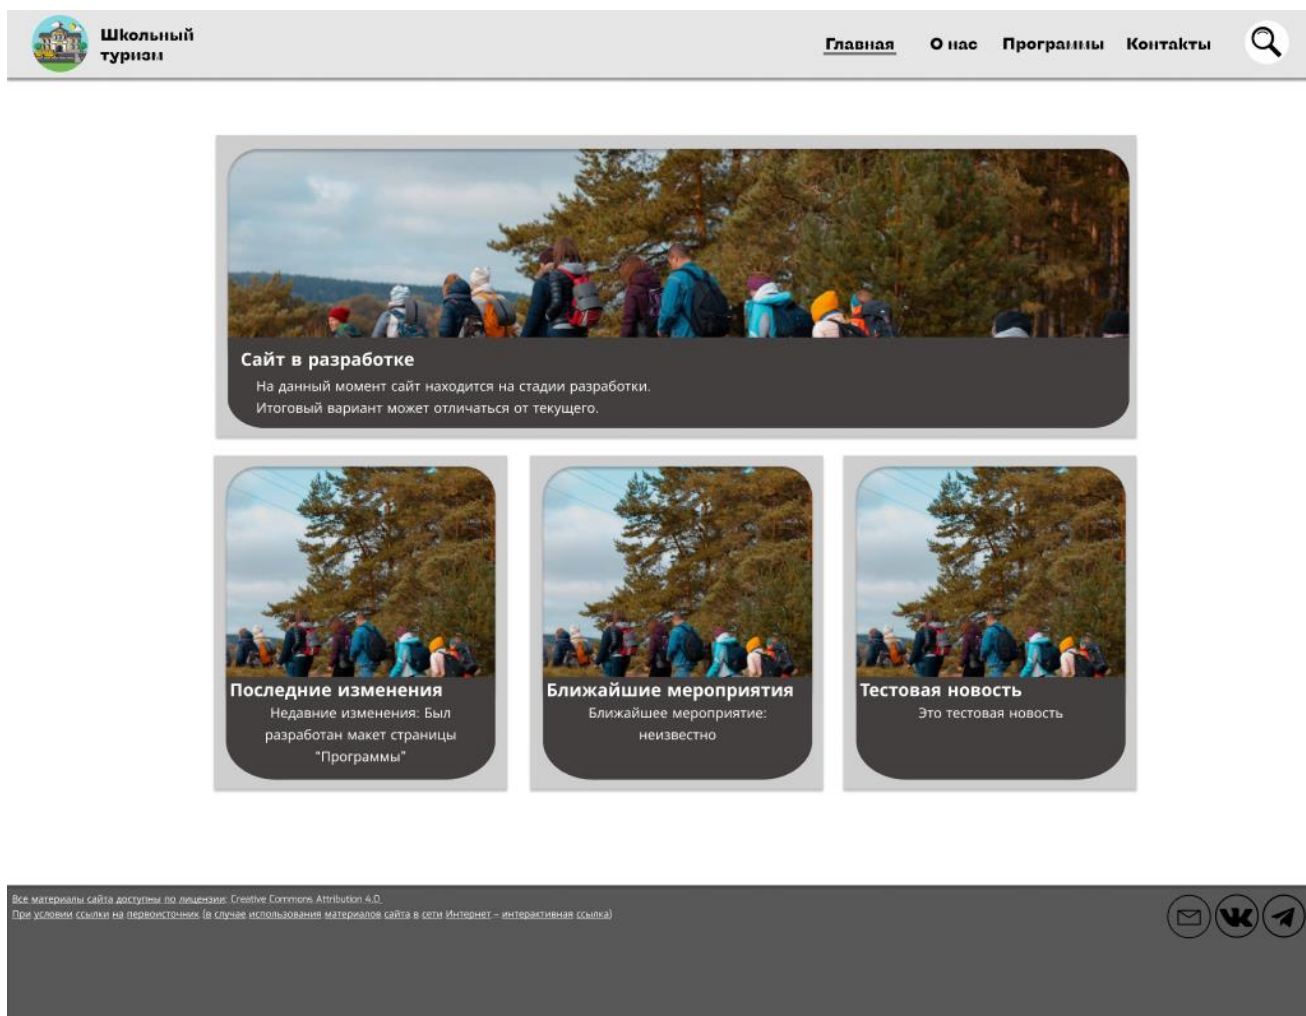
Школьный туризм

Главная О нас Программы Контакты

Сайт в разработке

На данный момент сайт находится на стадии разработки. Итоговый вариант может отличаться от текущего.

Последние изменения

Недавние изменения: Был разработан макет страницы "Программы"

Ближайшие мероприятия

Ближайшее мероприятие: неизвестно

Тестовая новость

Это тестовая новость

Все материалы сайта доступны по лицензии: Creative Commons Attribution 4.0
При условии ссылки на первоисточник (в случае использования материалов сайта в сети Интернет – интерактивная ссылка)